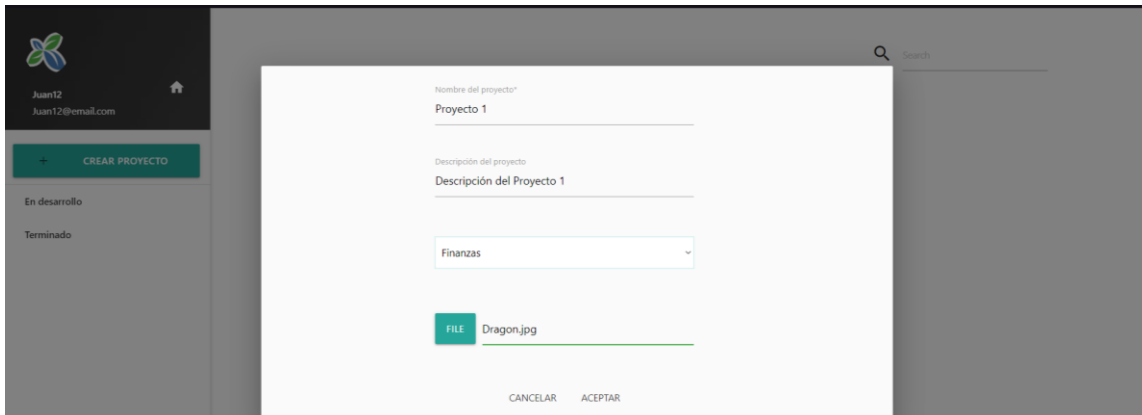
Juan12
Juan12@email.com

+ CREAR PROYECTO

En desarrollo

Terminado

Search

Nombre del proyecto*
Proyecto 1

Descripción del proyecto
Descripción del Proyecto 1

Finanzas

FILE Dragon.jpg

CANCELAR ACEPTAR